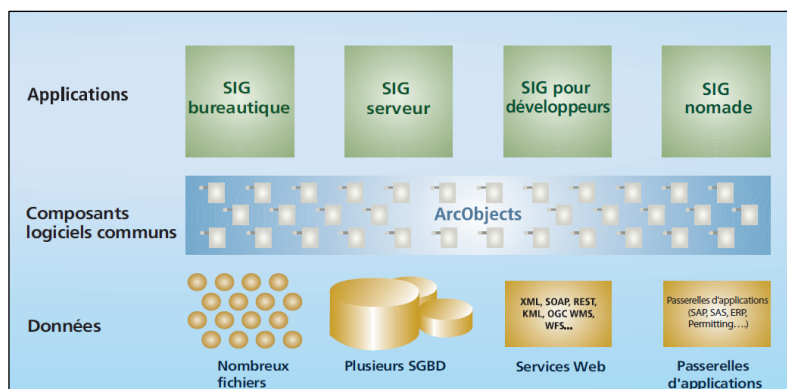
Applications

SIG bureautique

SIG serveur

SIG pour développeurs

SIG nomade

Composants logiciels communs

ArcObjects

Données

XML, SOAP, REST, KML, OGC WMS, WFS...

Passerelles d'applications (SAP, SAS, ERP, Permitting....)

Nombreux fichiers

Plusieurs SGBD

Services Web

Passerelles d'applications